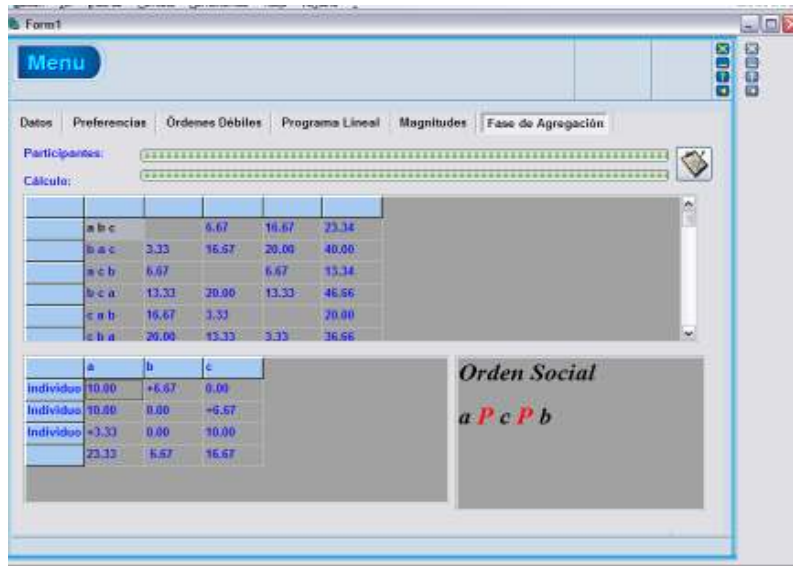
Form1

Menu

Datos | Preferencias | Órdenes Débiles | Programa Lineal | Magnitudes | Fase de Agregación

Participantes:

Cálculo:

| | | | | | |
|---|---|---|---|---|---|
| | a b c | | 6.67 | 16.67 | 23.34 |
| | b a c | 3.33 | 16.67 | 20.00 | 40.00 |
| | a c b | 6.67 | | 6.67 | 13.34 |
| | b c a | 13.33 | 20.00 | 13.33 | 46.66 |
| | c a b | 16.67 | 3.33 | | 20.00 |
| | c b a | 20.00 | 13.33 | 3.33 | 36.66 |

| | a | b | c |
|---|---|---|---|
| individuo | 10.00 | +6.67 | 0.00 |
| Individuo | 10.00 | 0.00 | +6.67 |
| Individuo | +3.33 | 0.00 | 10.00 |
| | 23.33 | 6.67 | 16.67 |

Orden Social

a P c P b